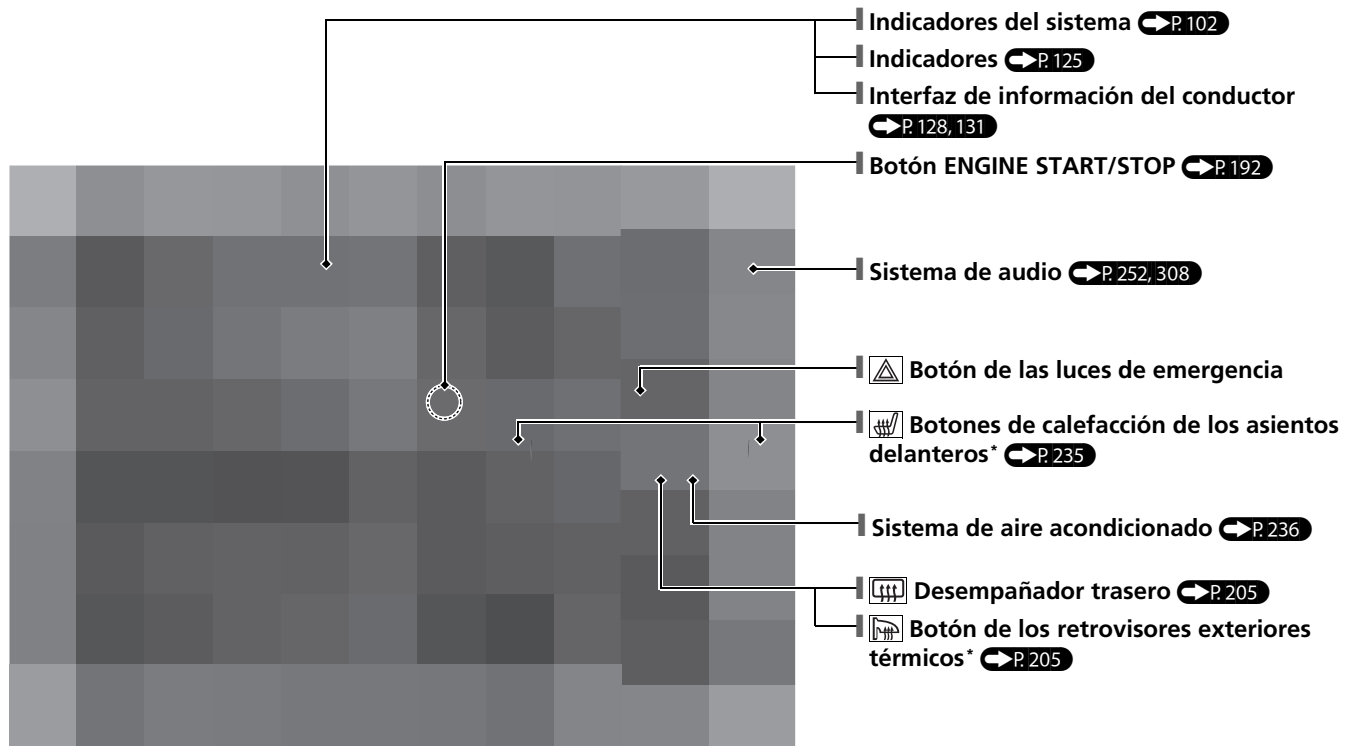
Indicadores del sistema P. 102
Indicadores P. 125
Interfaz de información del conductor P. 128, 131
Botón ENGINE START/STOP P. 192
Sistema de audio P. 252, 308
Botón de las luces de emergencia
Botones de calefacción de los asientos delanteros* P. 235
Sistema de aire acondicionado P. 236
Desempañador trasero P. 205
Botón de los retrovisores exteriores térmicos* P. 205